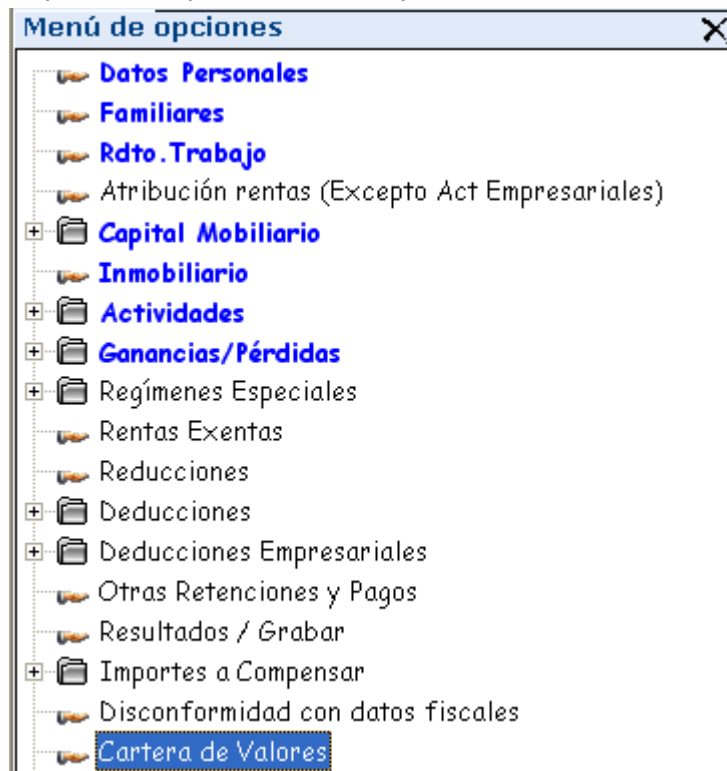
Menú de opciones
Datos Personales
Familiares
Rdto.Trabajo
Atribución rentas (Excepto Act Empresariales)
Capital Mobiliario
Inmobiliario
Actividades
Ganancias/Pérdidas
Regímenes Especiales
Rentas Exentas
Reducciones
Deducciones
Deducciones Empresariales
Otras Retenciones y Pagos
Resultados / Grabar
Importes a Compensar
Disconformidad con datos fiscales
Cartera de Valores